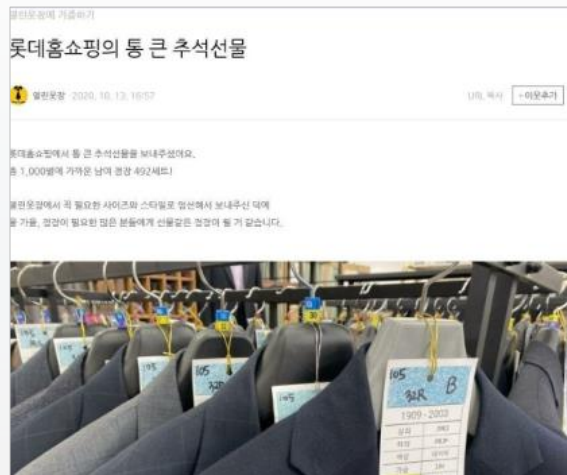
열린옷장에 기증하기

롯데홈쇼핑의 통 큰 추석선물

열린옷장 2020. 10. 13. 15:57

URL 복사 +이웃추가

롯데홈쇼핑에서 통 큰 추석선물을 보내주셨어요.
총 1,000벌에 가까운 남여 정장 492세트!

열린옷장에서 꼭 필요한 사이즈와 스타일로 엄선해서 보내주신 덕에
올 가을, 정장이 필요한 많은 분들에게 선물같은 정장이 될 거 같습니다.

105

105 32D

105

105

105 32R B

1909-2003

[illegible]